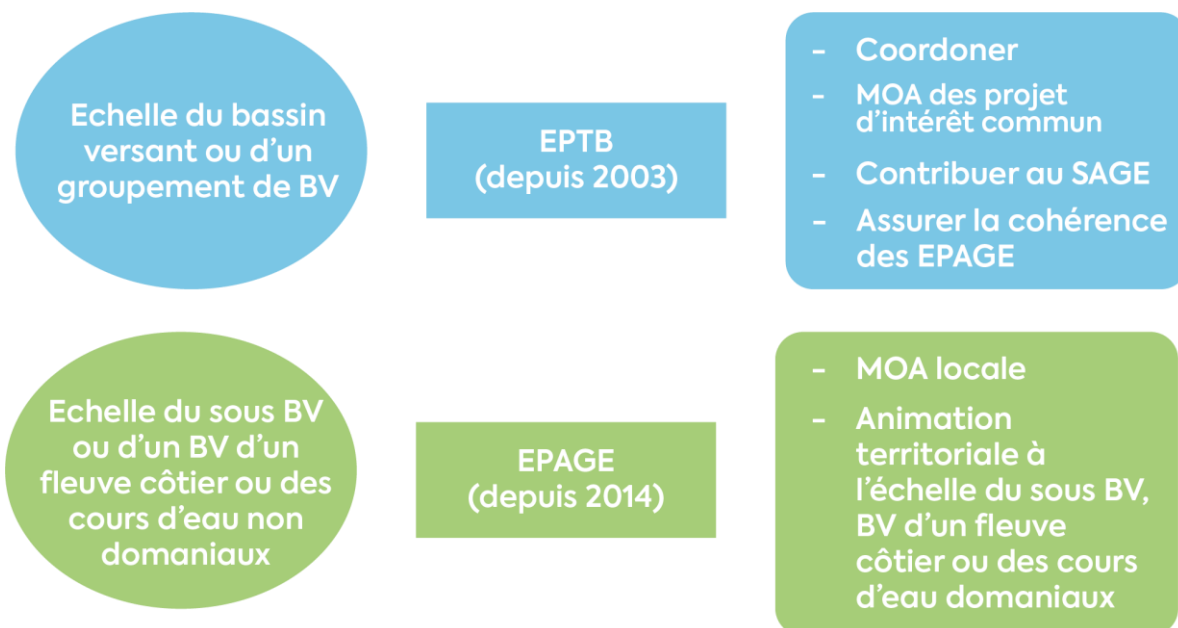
Echelle du bassin versant ou d'un groupement de BV

EPTB
(depuis 2003)

- Coordoner
- MOA des projet d'intérêt commun
- Contribuer au SAGE
- Assurer la cohérence des EPAGE

Echelle du sous BV ou d'un BV d'un fleuve côtier ou des cours d'eau non domaniaux

EPAGE
(depuis 2014)

- MOA locale
- Animation territoriale à l'échelle du sous BV, BV d'un fleuve côtier ou des cours d'eau domaniaux